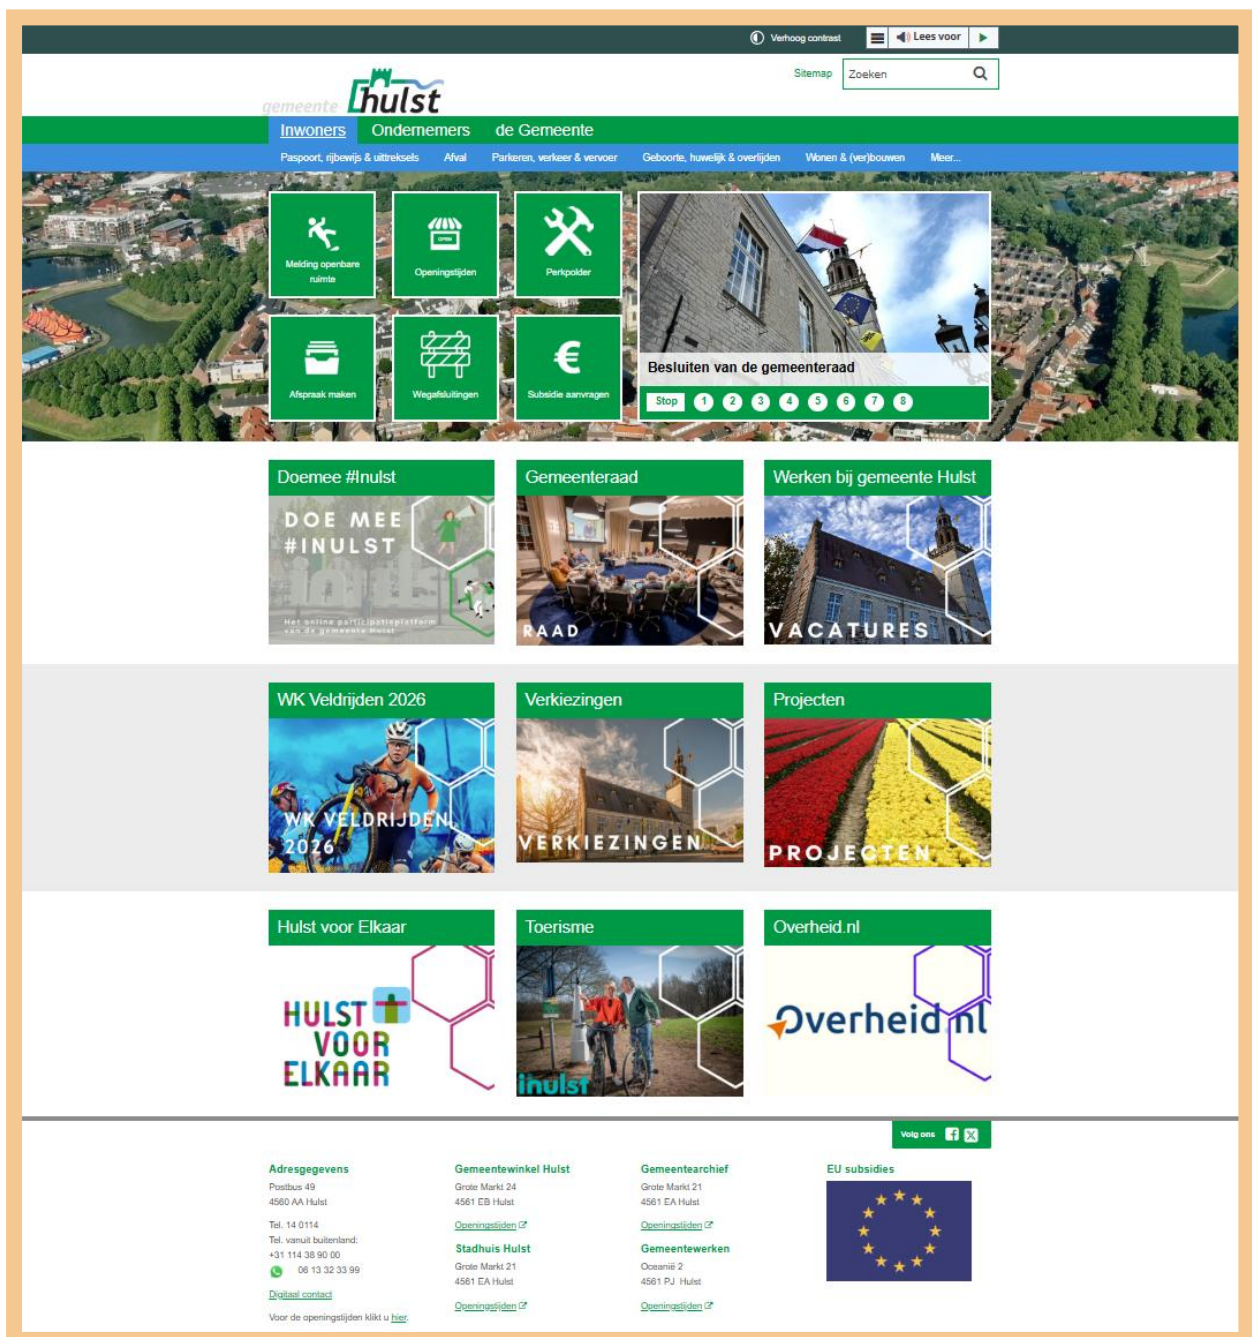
Verhoog contrast
Lees voor

Sitemap
Zoeken

gemeente hulst

Inwoners Ondernemers de Gemeente

Paspoort, rijbewijs & uittreksels Afval Parkeren, verkeer & vervoer Geboorte, huwelijk & overlijden Wonen & (ver)bouwen Meer...

Melding openbare ruimte
Openingstijden
Perkpolder
Afspraak maken
Wegafsluitingen
Subsidie aanvragen

Besluiten van de gemeenteraad
Stop 1 2 3 4 5 6 7 8

Doemee #Inulst
DOE MEE #INULST
Het online participatieplatform van de gemeente Hulst

Gemeenteraad
RAAD

Werken bij gemeente Hulst
VACATURES

WK Veldrijden 2026
WK VELDRIJDEN 2026

Verkiezingen
VERKIEZINGEN

Projecten
PROJECTEN

Hulst voor Elkaar
HULST VOOR ELKAAR

Toerisme
inulst

Overheid.nl
Overheid.nl

Volg ons

Adresgegevens
Postbus 49
4560 AA Hulst

Tel. 14 0114
Tel. vanuit buitenland:
+31 114 38 90 00
06 13 32 33 99

Digitaal contact

Voor de openingstijden klikt u hier.

Gemeentewinkel Hulst
Grote Markt 24
4561 EB Hulst

Openingstijden

Stadhuis Hulst
Grote Markt 21
4561 EA Hulst

Openingstijden

Gemeentearchief
Grote Markt 21
4561 EA Hulst

Openingstijden

Gemeentewerken
Oceanië 2
4561 PJ Hulst

Openingstijden

EU subsidies